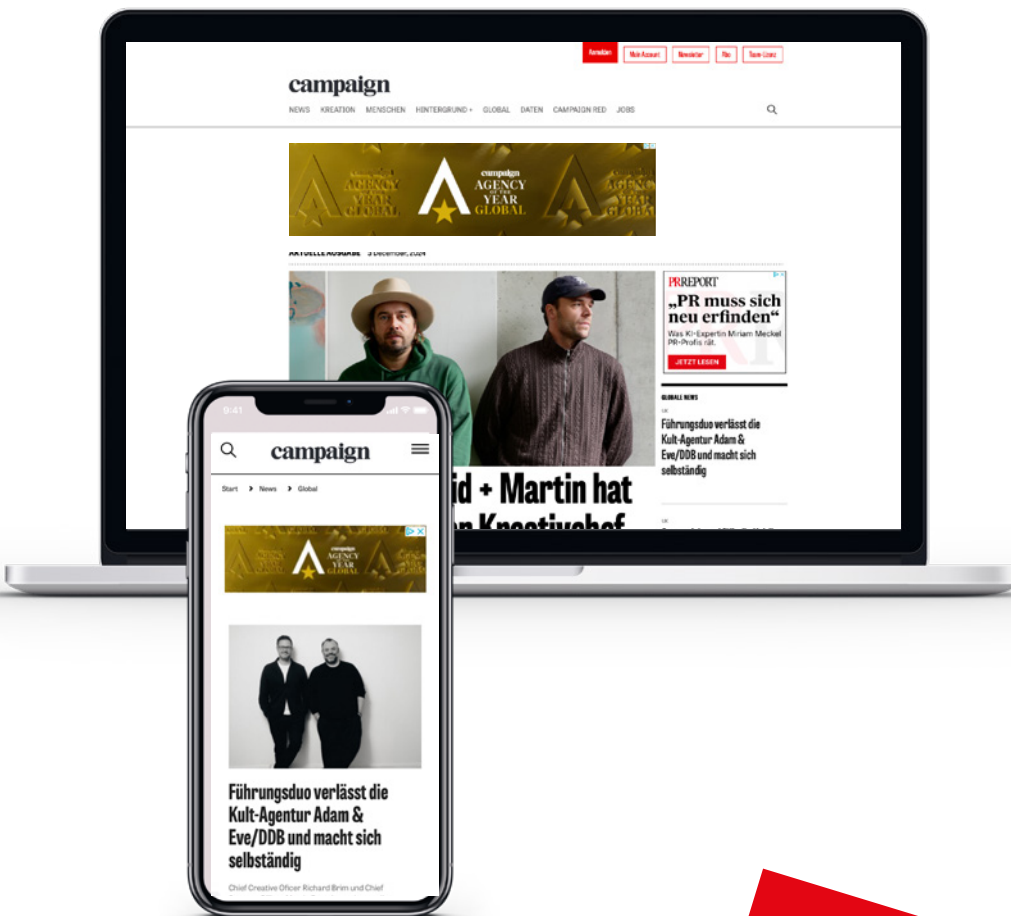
Anmelden Mein Account Newsletter Abo Team-Lizenz

campaign

NEWS KREATION MENSCHEN HINTERGRUND + GLOBAL DATEN CAMPAIGN RED JOBS

campaign AGENCY OF THE YEAR GLOBAL

AKTUELLE AUSGABE 3 December, 2024

PR REPORT
„PR muss sich neu erfinden“
Was KI-Expertin Miriam Meckel PR-Profis rät.
JETZT LESEN

GLOBALE NEWS
UK
Führungsduo verlässt die Kult-Agentur Adam & Eve/DDB und macht sich selbständig

UK

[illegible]id + Martin hat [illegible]

9:41

campaign

Start > News > Global

campaign AGENCY OF THE YEAR GLOBAL

Führungsduo verlässt die Kult-Agentur Adam & Eve/DDB und macht sich selbständig

Chief Creative Oficer Richard Brim und Chief